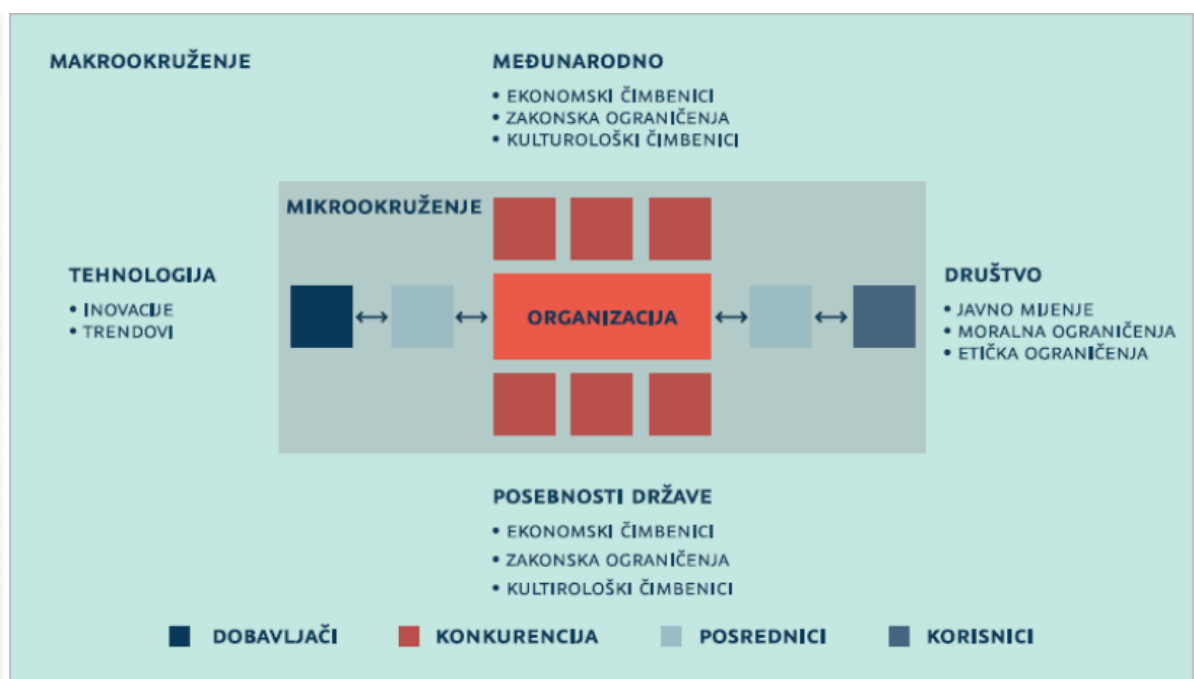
MAKROOKRUŽENJE

MEĐUNARODNO
• EKONOMSKI ČIMBENICI
• ZAKONSKA OGRANIČENJA
• KULTUROLOŠKI ČIMBENICI

MIKROOKRUŽENJE

TEHNOLOGIJA
• INOVACIJE
• TRENDOVI

ORGANIZACIJA

DRUŠTVO
• JAVNO MIJENJE
• MORALNA OGRANIČENJA
• ETIČKA OGRANIČENJA

POSEBNOSTI DRŽAVE
• EKONOMSKI ČIMBENICI
• ZAKONSKA OGRANIČENJA
• KULTIROLOŠKI ČIMBENICI

DOBAVLJAČI KONKURENCIJA POSREDNICI KORISNICI